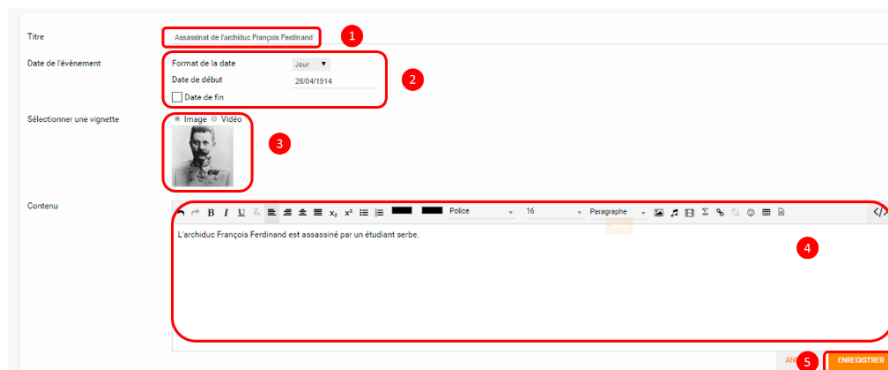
Titre
Assassinat de l'archiduc François Ferdinand
1

Date de l'évènement
Format de la date
Jour
Date de début
28/04/1914
Date de fin
2

Sélectionner une vignette
Image Vidéo
3

Contenu
B I U $x_2$ $x^2$ Police 16 Paragraphe Σ
L'archiduc François Ferdinand est assassiné par un étudiant serbe.
4

AN
5
ENREGISTRER